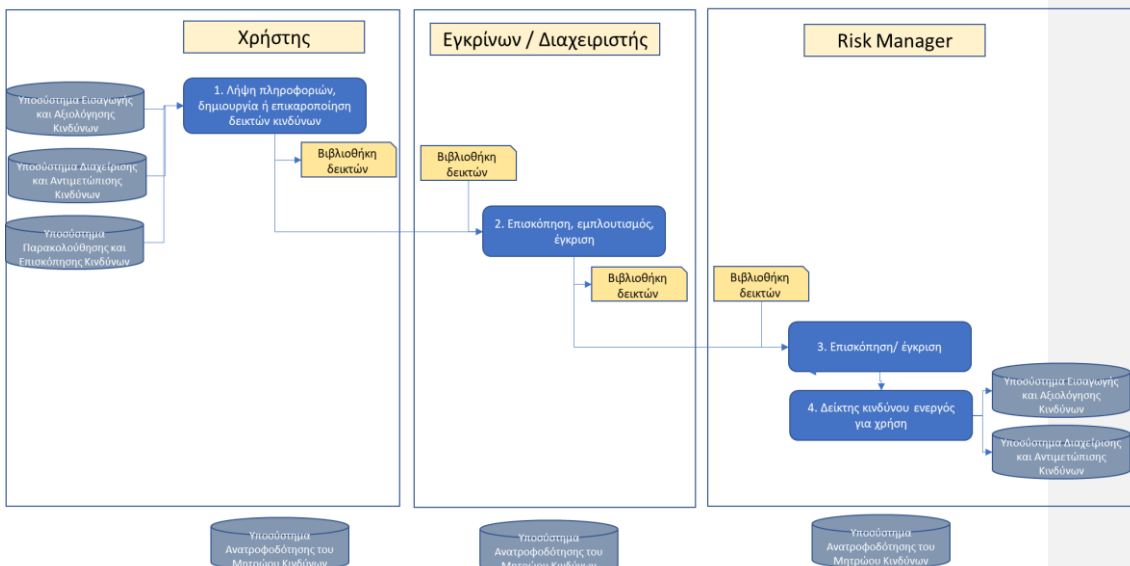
Χρήστης

Εγκρίνων / Διαχειριστής

Risk Manager

Υποσύστημα Εισαγωγής και Αξιολόγησης Κινδύνων

Υποσύστημα Διαχείρισης και Αντιμετώπισης Κινδύνων

Υποσύστημα Παρακολούθησης και Επισκόπησης Κινδύνων

1. Λήψη πληροφοριών, δημιουργία ή επικαροποίηση δεικτών κινδύνων

Βιβλιοθήκη δεικτών

Βιβλιοθήκη δεικτών

2. Επισκόπηση, εμπλουτισμός, έγκριση

Βιβλιοθήκη δεικτών

Βιβλιοθήκη δεικτών

3. Επισκόπηση/ έγκριση

4. Δείκτης κινδύνου ενεργός για χρήση

Υποσύστημα Εισαγωγής και Αξιολόγησης Κινδύνων

Υποσύστημα Διαχείρισης και Αντιμετώπισης Κινδύνων

Υποσύστημα Ανατροφοδότησης του Μητρώου Κινδύνων

Υποσύστημα Ανατροφοδότησης του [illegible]

Υποσύστημα Ανατροφοδότησης του Μητρώου Κινδύνων